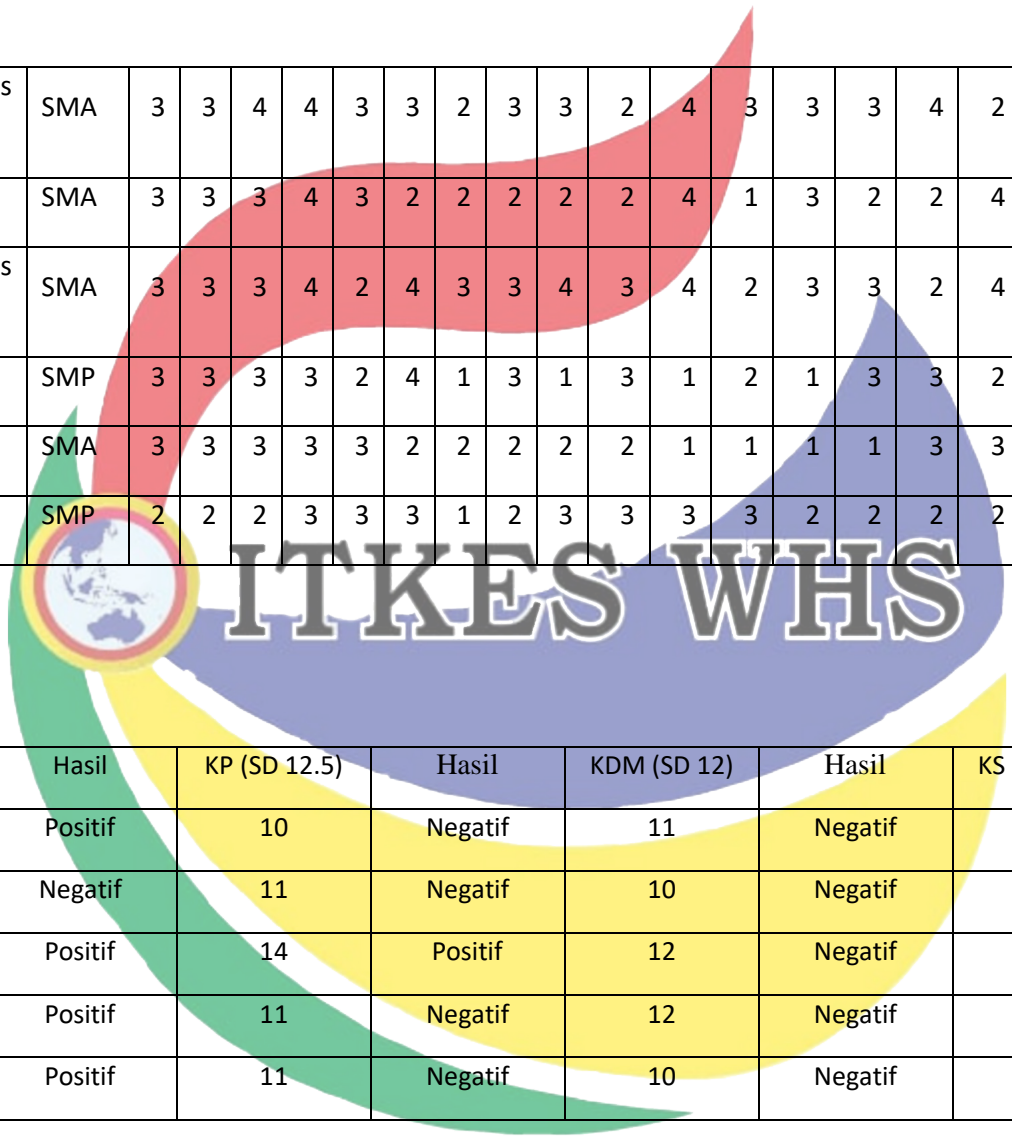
| s | SMA | 3 | 3 | 4 | 4 | 3 | 3 | 2 | 3 | 3 | 2 | 4 | 3 | 3 | 3 | 4 | 2 |
|---|---|---|---|---|---|---|---|---|---|---|---|---|---|---|---|---|---|
|  | SMA | 3 | 3 | 3 | 4 | 3 | 2 | 2 | 2 | 2 | 2 | 4 | 1 | 3 | 2 | 2 | 4 |
| s | SMA | 3 | 3 | 3 | 4 | 2 | 4 | 3 | 3 | 4 | 3 | 4 | 2 | 3 | 3 | 2 | 4 |
|  | SMP | 3 | 3 | 3 | 3 | 2 | 4 | 1 | 3 | 1 | 3 | 1 | 2 | 1 | 3 | 3 | 2 |
|  | SMA | 3 | 3 | 3 | 3 | 3 | 2 | 2 | 2 | 2 | 2 | 1 | 1 | 1 | 1 | 3 | 3 |
|  | SMP | 2 | 2 | 2 | 3 | 3 | 3 | 1 | 2 | 3 | 3 | 3 | 3 | 2 | 2 | 2 | 2 |

ITKES WHS

| Hasil | KP (SD 12.5) | Hasil | KDM (SD 12) | Hasil | KS |
|---|---|---|---|---|---|
| Positif | 10 | Negatif | 11 | Negatif |  |
| Negatif | 11 | Negatif | 10 | Negatif |  |
| Positif | 14 | Positif | 12 | Negatif |  |
| Positif | 11 | Negatif | 12 | Negatif |  |
| Positif | 11 | Negatif | 10 | Negatif |  |